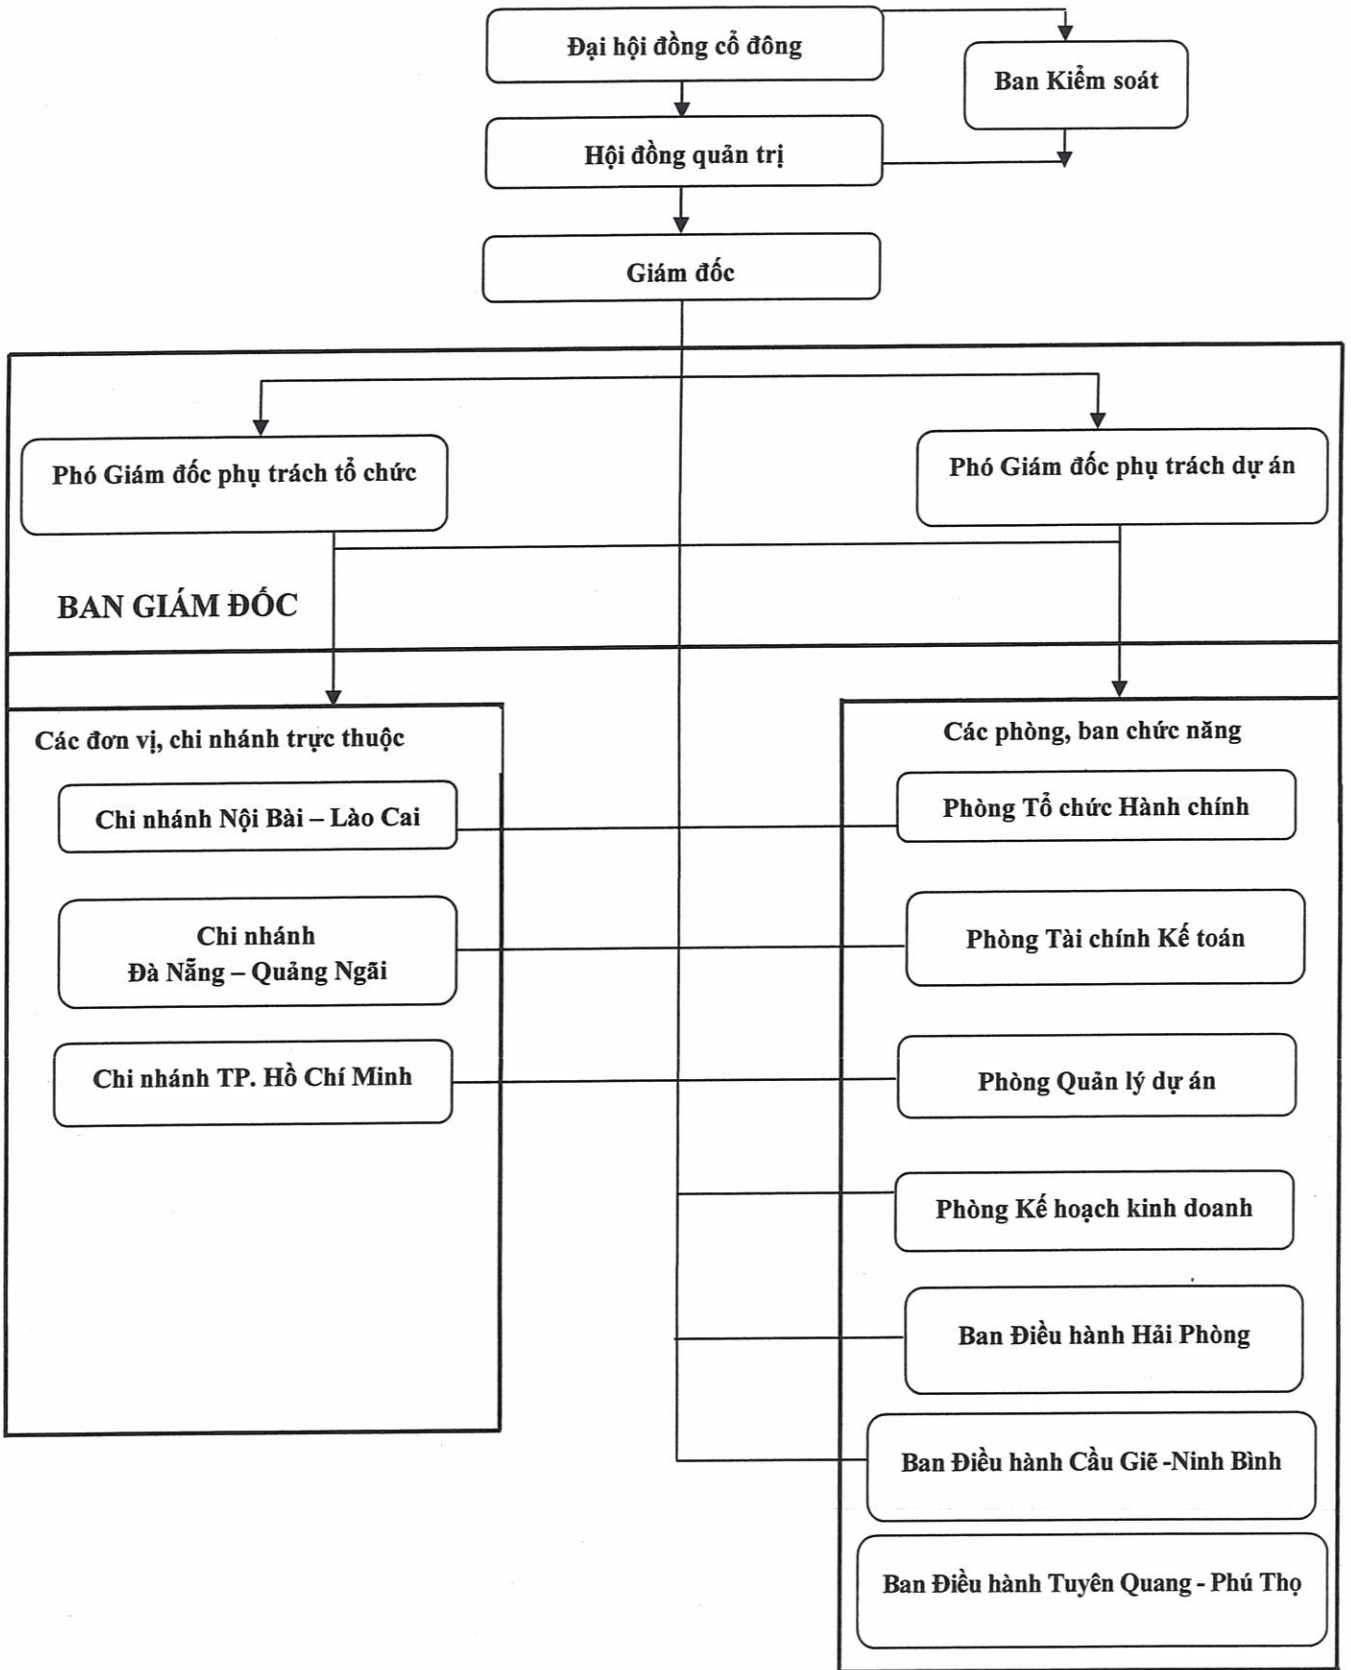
Đại hội đồng cổ đông

Ban Kiểm soát

Hội đồng quản trị

Giám đốc

Phó Giám đốc phụ trách tổ chức

Phó Giám đốc phụ trách dự án

BAN GIÁM ĐỐC

Các đơn vị, chi nhánh trực thuộc

Chi nhánh Nội Bài – Lào Cai

Chi nhánh Đà Nẵng – Quảng Ngãi

Chi nhánh TP. Hồ Chí Minh

Các phòng, ban chức năng

Phòng Tổ chức Hành chính

Phòng Tài chính Kế toán

Phòng Quản lý dự án

Phòng Kế hoạch kinh doanh

Ban Điều hành Hải Phòng

Ban Điều hành Cầu Giẽ -Ninh Bình

Ban Điều hành Tuyên Quang - Phú Thọ